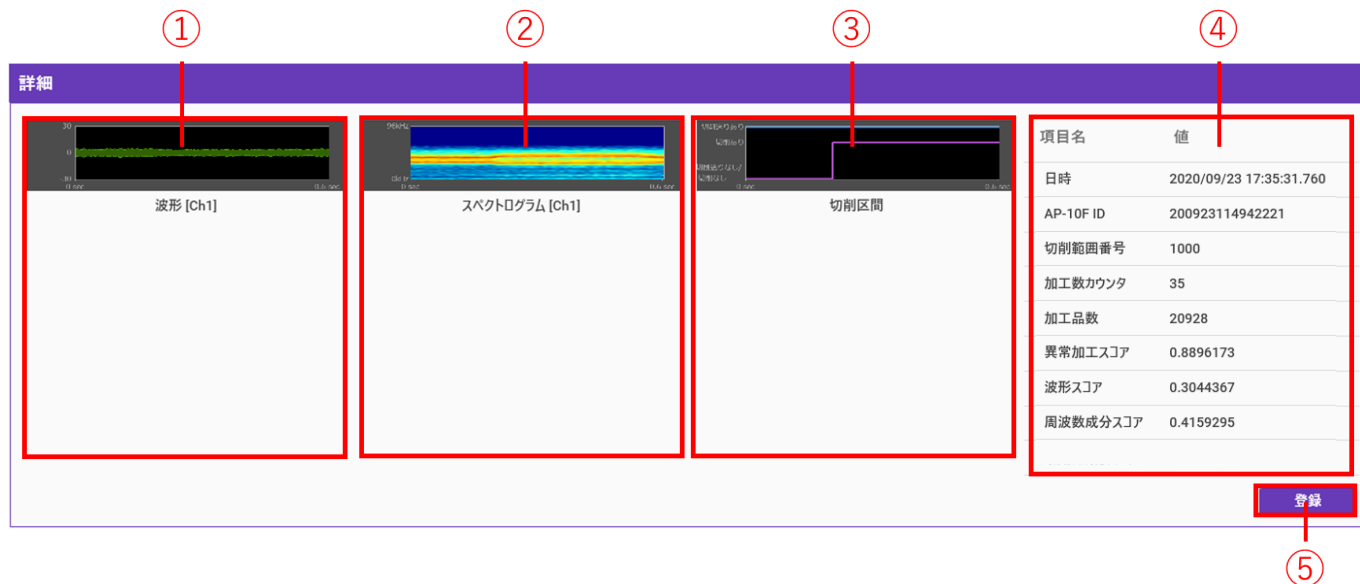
①

②

③

④

詳細

30
0
-30
0 sec
0.6 sec

波形 [Ch1]

96kHz
0kHz
0 sec
0.6 sec

スペクトログラム [Ch1]

切削あり
切削なし/
0 sec
0.6 sec

切削区間

| 項目名 | 値 |
|---|---|
| 日時 | 2020/09/23 17:35:31.760 |
| AP-10F ID | 200923114942221 |
| 切削範囲番号 | 1000 |
| 加工数カウンタ | 35 |
| 加工品数 | 20928 |
| 異常加工スコア | 0.8896173 |
| 波形スコア | 0.3044367 |
| 周波数成分スコア | 0.4159295 |

登録

⑤